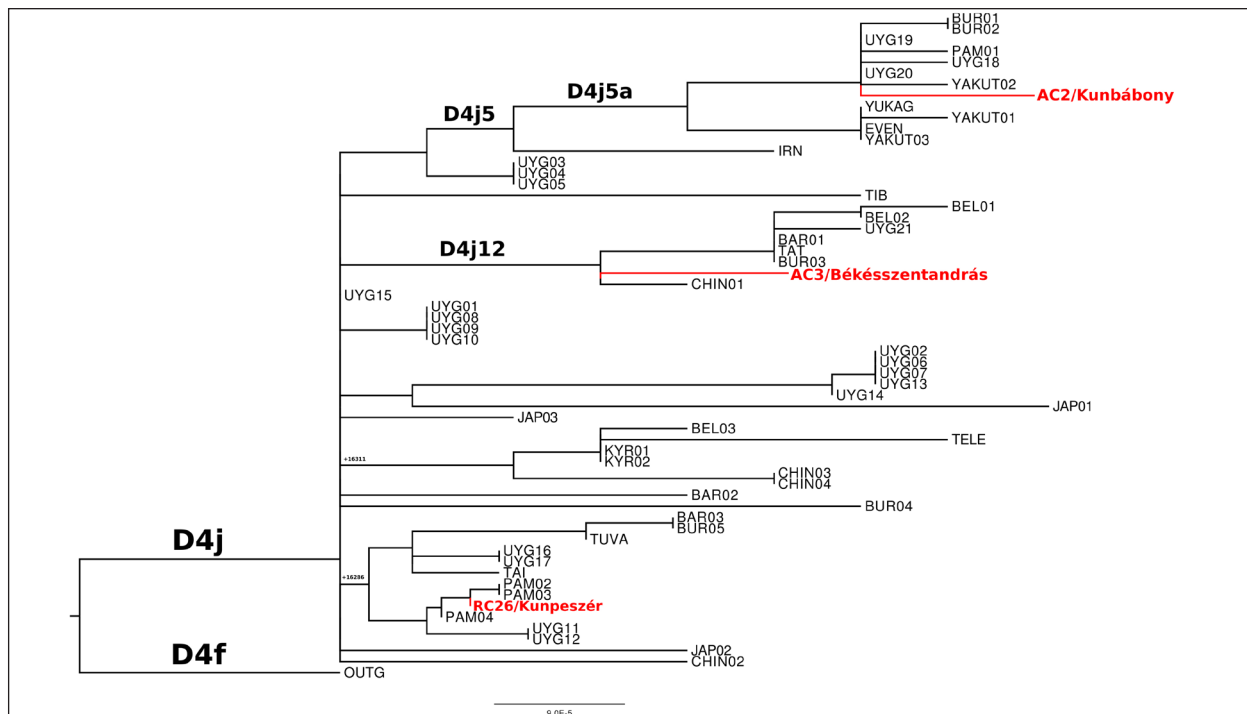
BUR01
BUR02
UYG19
PAM01
UYG18
UYG20
YAKUT02
D4j5a
AC2/Kunbábony
D4j5
YUKAG
YAKUT01
EVEN
YAKUT03
IRN
UYG03
UYG04
UYG05
TIB
BEL01
BEL02
UYG21
D4j12
BAR01
TAT
BUR03
AC3/Békésszentandrás
CHIN01
UYG15
UYG01
UYG08
UYG09
UYG10
UYG02
UYG06
UYG07
UYG13
UYG14
JAP01
JAP03
BEL03
+16311
TELE
KYR01
KYR02
CHIN03
CHIN04
BAR02
BUR04
BAR03
BUR05
D4j
TUVA
UYG16
UYG17
+16286
TAI
PAM02
PAM03
RC26/Kunpeszér
PAM04
UYG11
UYG12
D4f
JAP02
CHIN02
OUTG
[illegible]